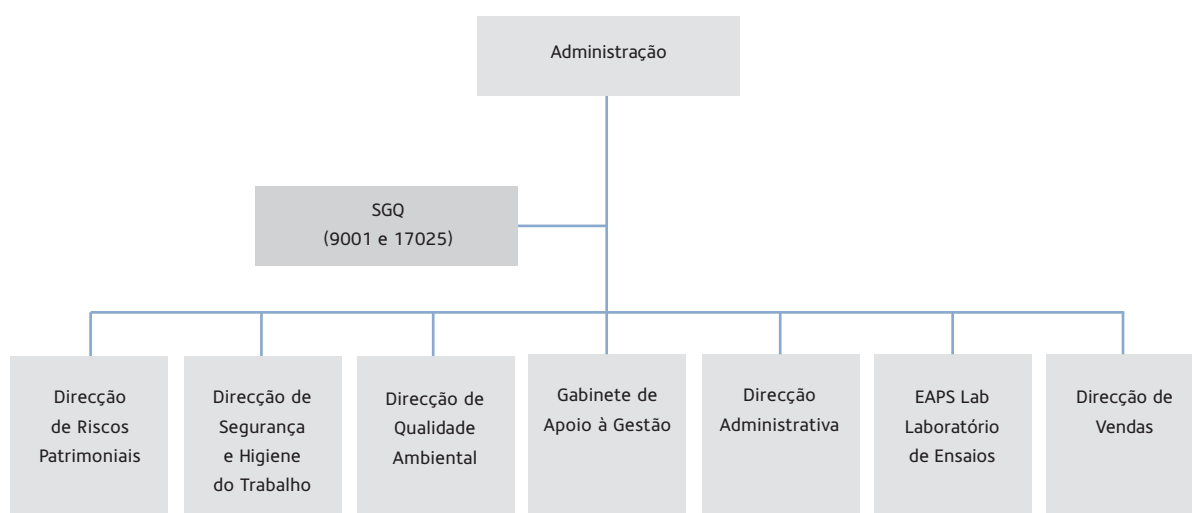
Administração

SGQ
(9001 e 17025)

Direcção de Riscos Patrimoniais

Direcção de Segurança e Higiene do Trabalho

Direcção de Qualidade Ambiental

Gabinete de Apoio à Gestão

Direcção Administrativa

EAPS Lab Laboratório de Ensaios

Direcção de Vendas